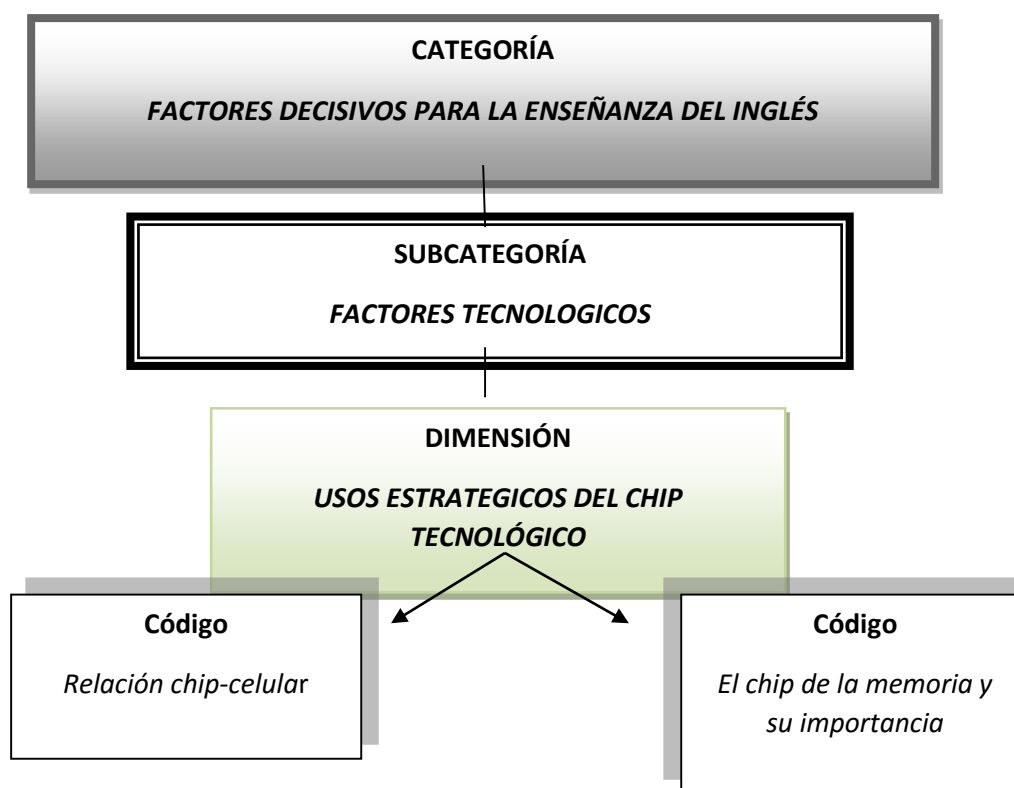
CATEGORÍA

FACTORES DECISIVOS PARA LA ENSEÑANZA DEL INGLÉS

SUBCATEGORÍA

FACTORES TECNOLOGICOS

DIMENSIÓN

USOS ESTRATEGICOS DEL CHIP TECNOLÓGICO

Código

Relación chip-celular

Código

El chip de la memoria y su importancia